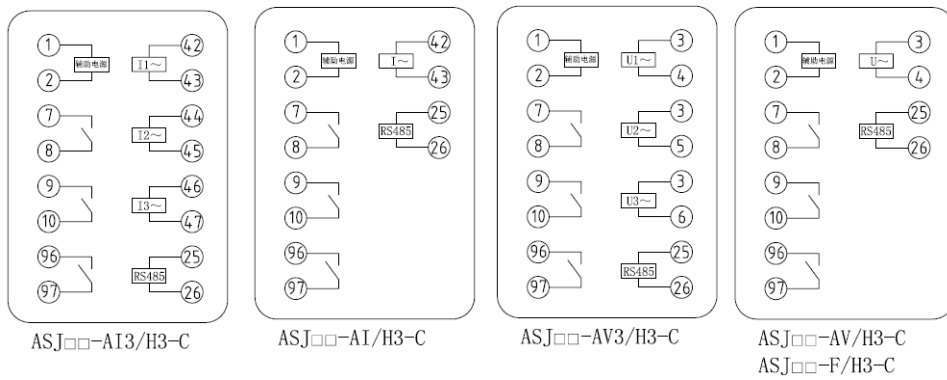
1 辅助电源 2 I1~ 42 43
7 8 I2~ 44 45
9 10 I3~ 46 47
96 97 RS485 25 26

ASJ□□-AI3/H3-C

1 辅助电源 2 I~ 42 43
7 8 RS485 25 26
9 10
96 97

ASJ□□-AI/H3-C

1 辅助电源 2 U1~ 3 4
7 8 U2~ 3 5
9 10 U3~ 3 6
96 97 RS485 25 26

ASJ□□-AV3/H3-C

1 辅助电源 2 U~ 3 4
7 8 RS485 25 26
9 10
96 97

ASJ□□-AV/H3-C
ASJ□□-F/H3-C